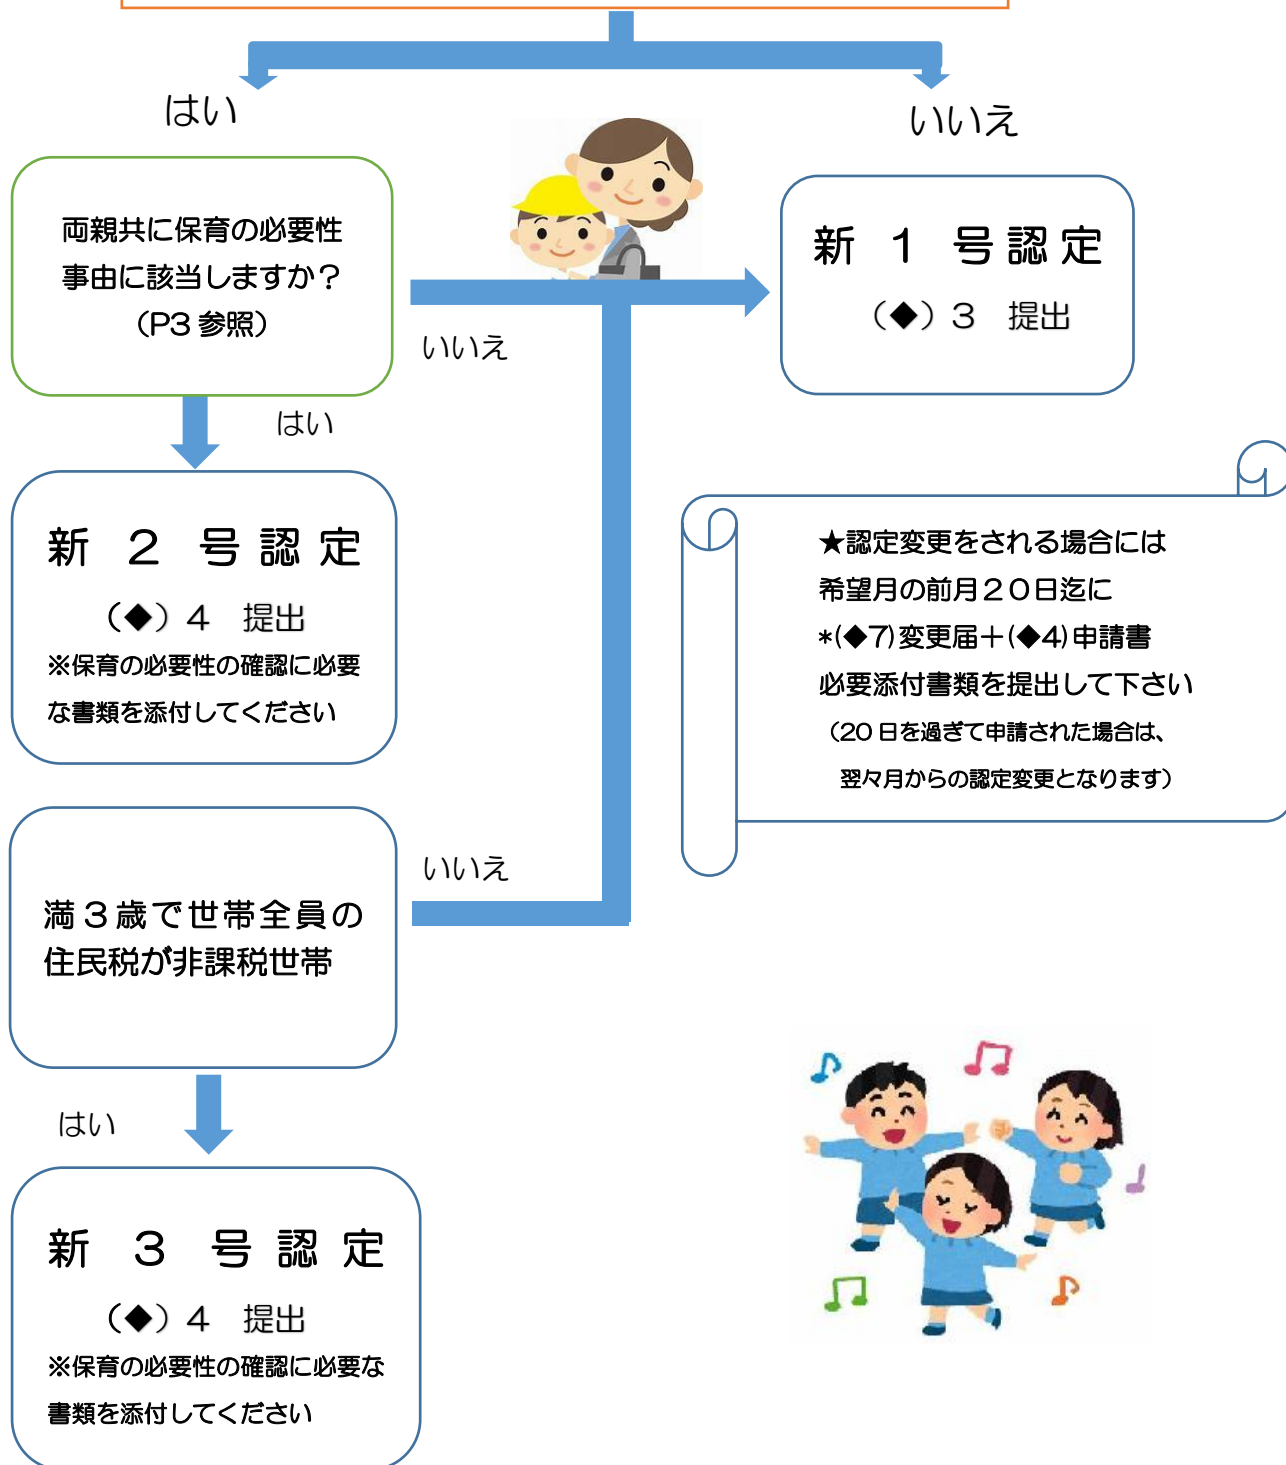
はい

いいえ

両親共に保育の必要性事由に該当しますか？（P3 参照）

いいえ

新　１　号 認 定
（◆）３　提出

はい

新　２　号 認 定
（◆）４　提出
※保育の必要性の確認に必要な書類を添付してください

★認定変更をされる場合には
希望月の前月２０日迄に
＊(◆7)変更届＋(◆4)申請書
必要添付書類を提出して下さい
（20 日を過ぎて申請された場合は、
翌々月からの認定変更となります）

いいえ

満３歳で世帯全員の住民税が非課税世帯

はい

新　３　号 認 定
（◆）４　提出
※保育の必要性の確認に必要な書類を添付してください